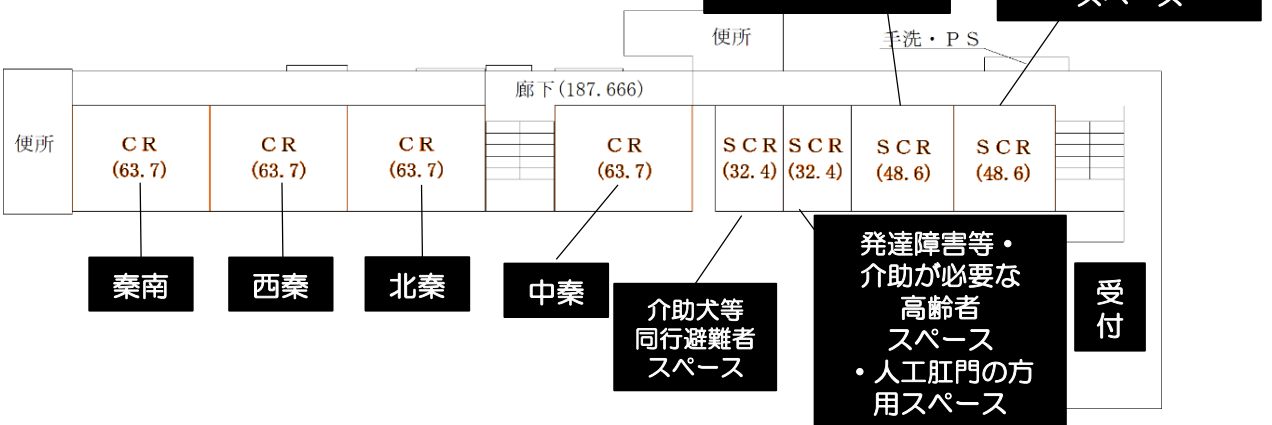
便所

手洗・ＰＳ

廊下(187.666)

便所

ＣＲ
(63.7)

ＣＲ
(63.7)

ＣＲ
(63.7)

ＣＲ
(63.7)

ＳＣＲ
(32.4)

ＳＣＲ
(32.4)

ＳＣＲ
(48.6)

ＳＣＲ
(48.6)

秦南

西秦

北秦

中秦

介助犬等
同行避難者
スペース

発達障害等・
介助が必要な
高齢者
スペース
・人工肛門の方
用スペース

受付